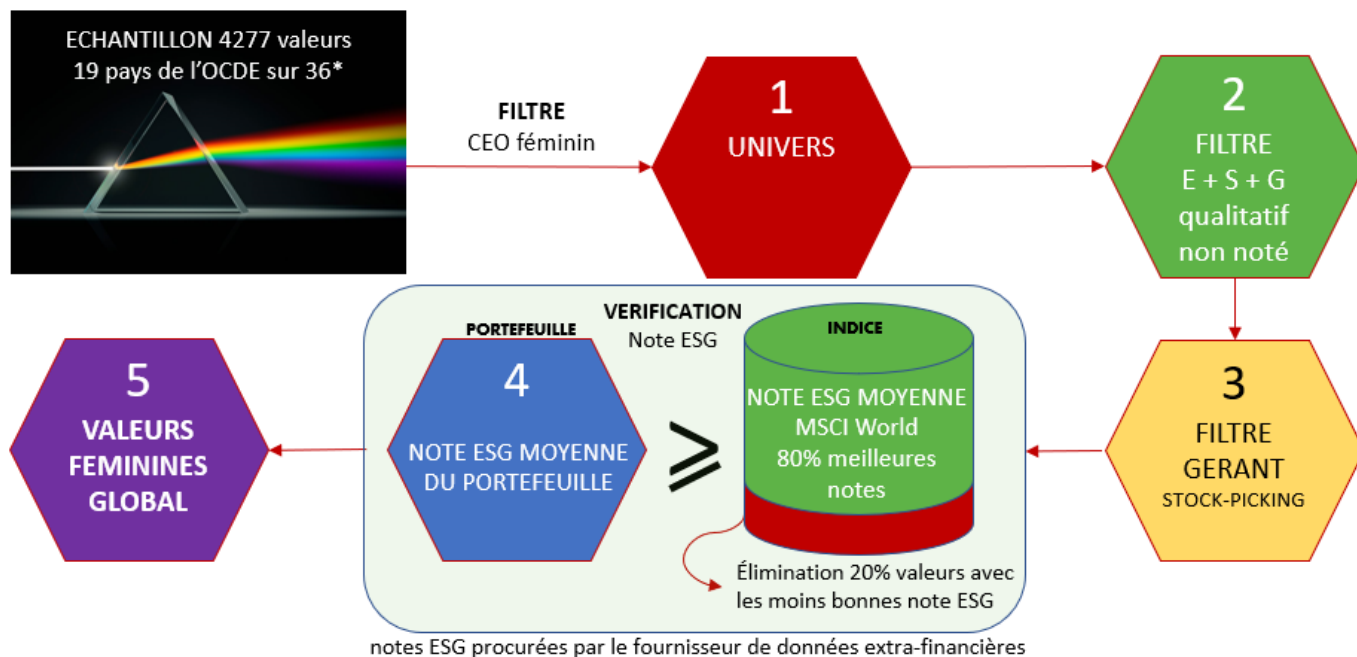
ECHANTILLON 4277 valeurs
19 pays de l'OCDE sur 36*

FILTRE
CEO féminin

1
UNIVERS

2
FILTRE
E + S + G
qualitatif
non noté

VERIFICATION
Note ESG

PORTEFEUILLE

4
NOTE ESG MOYENNE DU PORTEFEUILLE

$\geqslant$

INDICE

NOTE ESG MOYENNE
MSCI World
80% meilleures notes

Élimination 20% valeurs avec les moins bonnes note ESG

3
FILTRE
GERANT
STOCK-PICKING

5
VALEURS FEMININES GLOBAL

notes ESG procurées par le fournisseur de données extra-financières